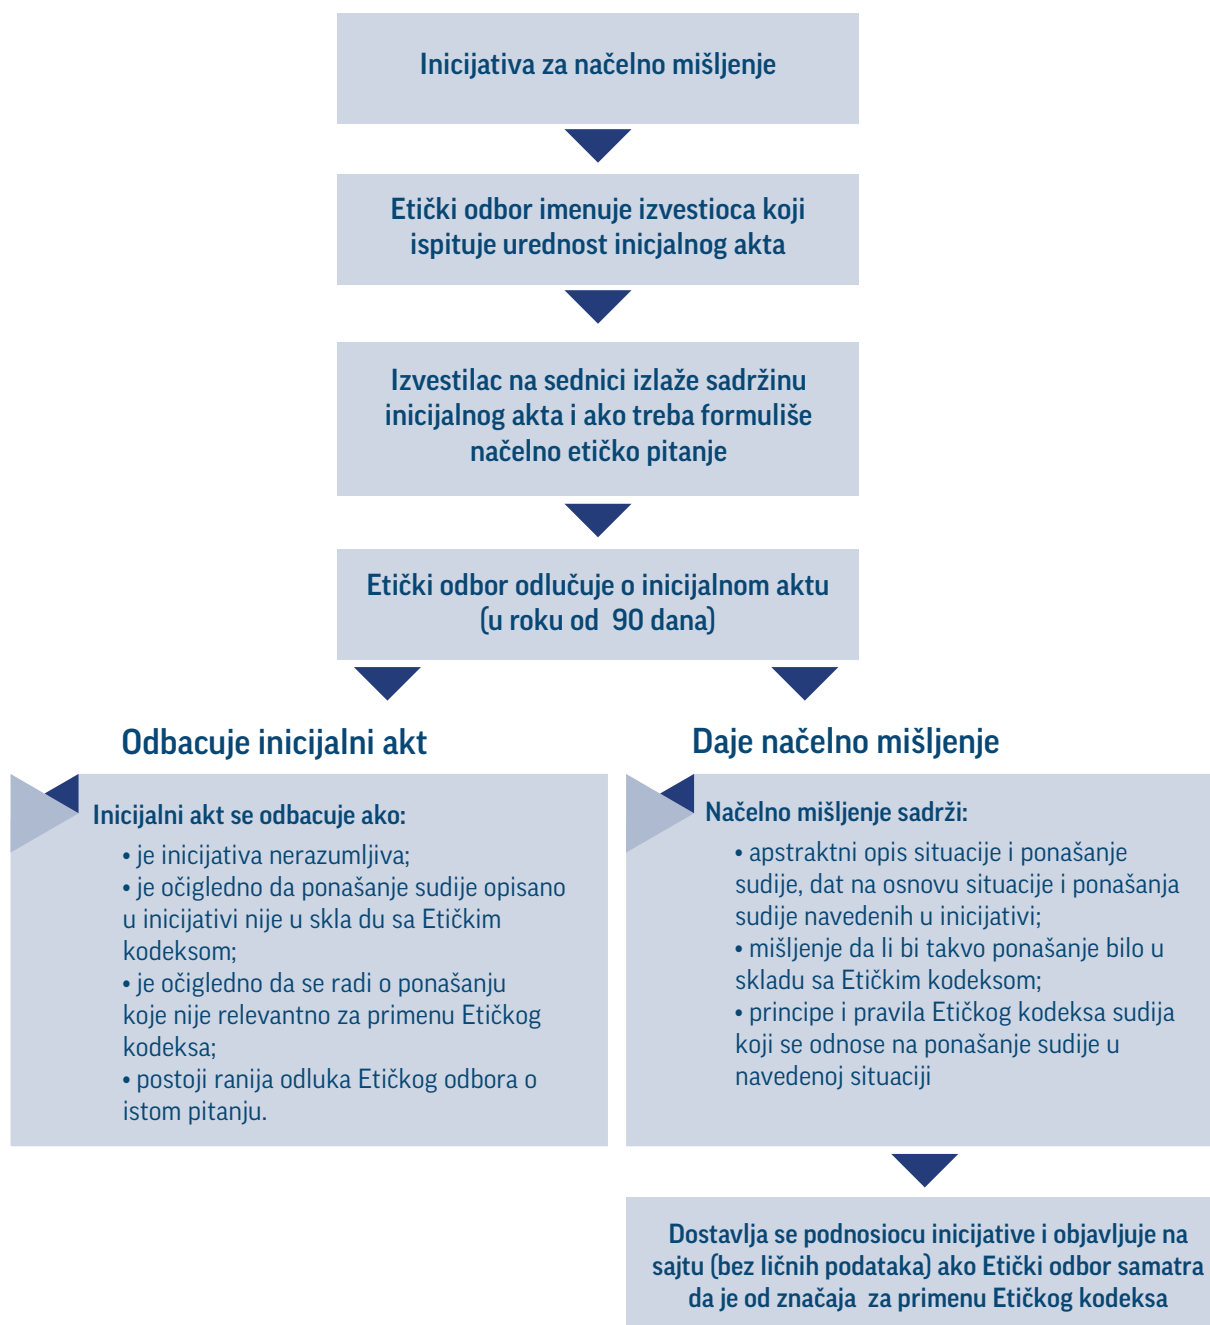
Inicijativa za načelno mišljenje

Etički odbor imenuje izvestioca koji ispituje urednost inicjalnog akta

Izvestilac na sednici izlaže sadržinu inicijalnog akta i ako treba formuliše načelno etičko pitanje

Etički odbor odlučuje o inicijalnom aktu (u roku od 90 dana)

Odbacuje inicijalni akt

Inicijalni akt se odbacuje ako:
• je inicijativa nerazumljiva;
• je očigledno da ponašanje sudije opisano u inicijativi nije u skla du sa Etičkim kodeksom;
• je očigledno da se radi o ponašanju koje nije relevantno za primenu Etičkog kodeksa;
• postoji ranija odluka Etičkog odbora o istom pitanju.

Daje načelno mišljenje

Načelno mišljenje sadrži:
• apstraktni opis situacije i ponašanje sudije, dat na osnovu situacije i ponašanja sudije navedenih u inicijativi;
• mišljenje da li bi takvo ponašanje bilo u skladu sa Etičkim kodeksom;
• principe i pravila Etičkog kodeksa sudija koji se odnose na ponašanje sudije u navedenoj situaciji

Dostavlja se podnosiocu inicijative i objavljuje na sajtu (bez ličnih podataka) ako Etički odbor samatra da je od značaja za primenu Etičkog kodeksa